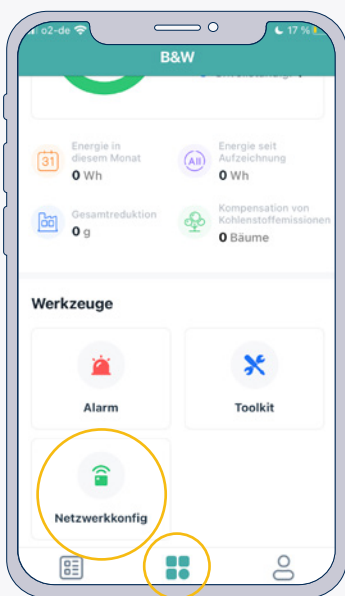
o2-de

17 %

B&W

31

Energie in diesem Monat

0 Wh

All

Energie seit Aufzeichnung

0 Wh

Gesamtreduktion

0 g

Kompensation von Kohlenstoffemissionen

0 Bäume

Werkzeuge

Alarm

Toolkit

Netzwerkkonfig